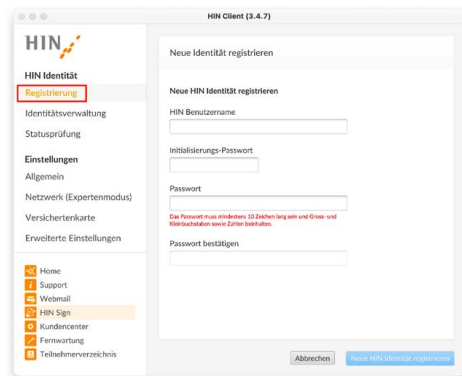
HIN Client (3.4.7)

HIN

HIN Identität
Registrierung
Identitätsverwaltung
Statusprüfung

Einstellungen
Allgemein
Netzwerk (Expertenmodus)
Versichertenkarte
Erweiterte Einstellungen

Home
Support
Webmail
HIN Sign
Kundencenter
Fernwartung
Teilnehmerverzeichnis

Neue Identität registrieren

Neue HIN Identität registrieren

HIN Benutzername

Initialisierungs-Passwort

Passwort

Das Passwort muss mindestens 10 Zeichen lang sein und Gross- und Kleinbuchstaben sowie Zahlen beinhalten.

Passwort bestätigen

Abbrechen
Neue HIN Identität registrieren